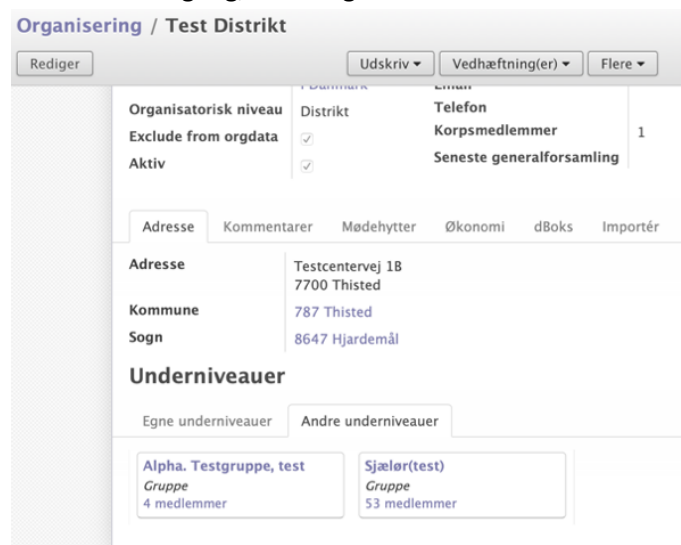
Organisering / Test Distrikt

Rediger

Udskriv ▾ Vedhæftning(er) ▾ Flere ▾

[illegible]

Organisatorisk niveau Distrikt

Exclude from orgdata

Aktiv

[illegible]

Telefon

Korpsmedlemmer 1

Seneste generalforsamling

Adresse Kommentarer Mødehytter Økonomi dBoks Importér

Adresse Testcentervej 1B
7700 Thisted

Kommune 787 Thisted

Sogn 8647 Hjardemål

Underniveauer

Egne underniveauer Andre underniveauer

Alpha. Testgruppe, test
Gruppe
4 medlemmer

Sjælør(test)
Gruppe
53 medlemmer